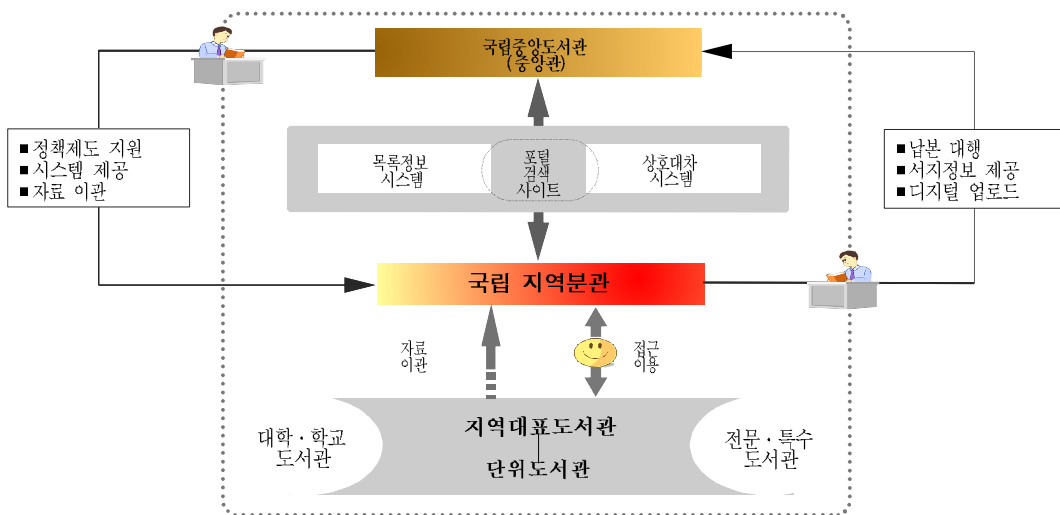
국립중앙도서관
(중앙관)

■ 정책제도 지원
■ 시스템 제공
■ 자료 이관

목록정보 시스템

포털 검색 사이트

상호대차 시스템

■ 납본 대행
■ 서지정보 제공
■ 디지털 업로드

국립 지역분관

자료 이관

접근 이용

대학·학교 도서관

지역대표도서관

단위도서관

전문·특수 도서관